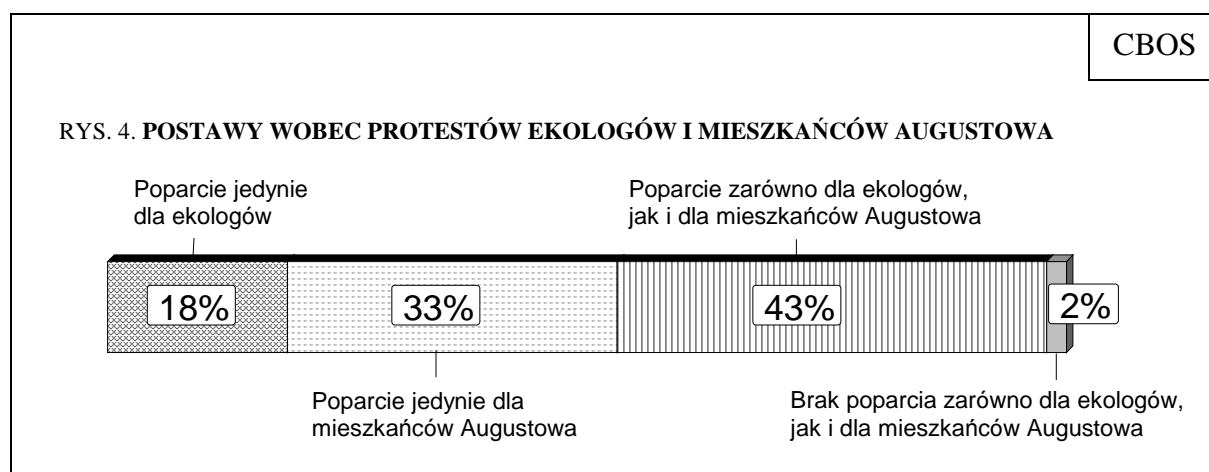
CBOS

RYS. 4. **POSTAWY WOBEC PROTESTÓW EKOLOGÓW I MIESZKAŃCÓW AUGUSTOWA**

Poparcie jedynie dla ekologów

Poparcie zarówno dla ekologów, jak i dla mieszkańców Augustowa

18%

33%

43%

2%

Poparcie jedynie dla mieszkańców Augustowa

Brak poparcia zarówno dla ekologów, jak i dla mieszkańców Augustowa